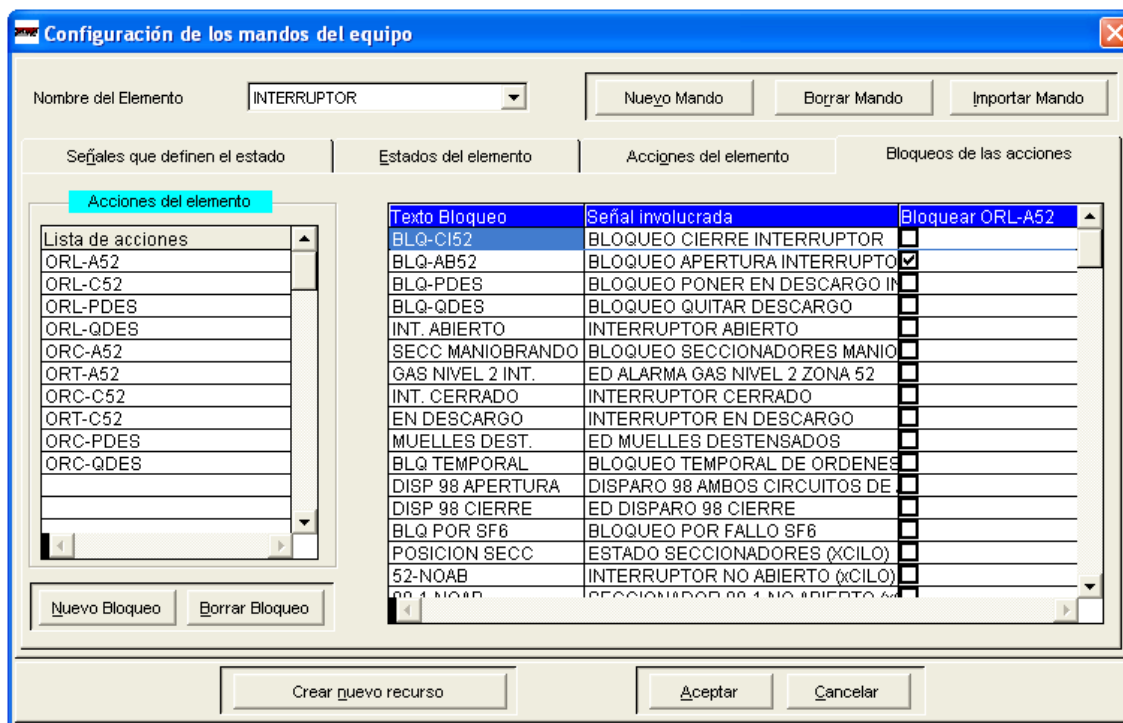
Configuración de los mandos del equipo

Nombre del Elemento INTERRUPTOR

Nuevo Mando
Borrar Mando
Importar Mando

Señales que definen el estado
Estados del elemento
Acciones del elemento
Bloqueos de las acciones

Acciones del elemento

| Lista de acciones |
|---|
| ORL-A52 |
| ORL-C52 |
| ORL-PDES |
| ORL-QDES |
| ORC-A52 |
| ORT-A52 |
| ORC-C52 |
| ORT-C52 |
| ORC-PDES |
| ORC-QDES |

Nuevo Bloqueo
Borrar Bloqueo

| Texto Bloqueo | Señal involucrada | Bloquear ORL-A52 |
|---|---|---|
| BLQ-CI52 | BLOQUEO CIERRE INTERRUPTOR | ☐ |
| BLQ-AB52 | BLOQUEO APERTURA INTERRUPTO | ☑ |
| BLQ-PDES | BLOQUEO PONER EN DESCARGO IN | ☐ |
| BLQ-QDES | BLOQUEO QUITAR DESCARGO | ☐ |
| INT. ABIERTO | INTERRUPTOR ABIERTO | ☐ |
| SECC MANIOBRANDO | BLOQUEO SECCIONADORES MANIO | ☐ |
| GAS NIVEL 2 INT. | ED ALARMA GAS NIVEL 2 ZONA 52 | ☐ |
| INT. CERRADO | INTERRUPTOR CERRADO | ☐ |
| EN DESCARGO | INTERRUPTOR EN DESCARGO | ☐ |
| MUELLES DEST. | ED MUELLES DESTENSADOS | ☐ |
| BLQ TEMPORAL | BLOQUEO TEMPORAL DE ORDENES | ☐ |
| DISP 98 APERTURA | DISPARO 98 AMBOS CIRCUITOS DE | ☐ |
| DISP 98 CIERRE | ED DISPARO 98 CIERRE | ☐ |
| BLQ POR SF6 | BLOQUEO POR FALLO SF6 | ☐ |
| POSICION SECC | ESTADO SECCIONADORES (XCILO) | ☐ |
| 52-NOAB | INTERRUPTOR NO ABIERTO (xCILO) | ☐ |
| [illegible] | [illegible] | ☐ |

Crear nuevo recurso
Aceptar
Cancelar